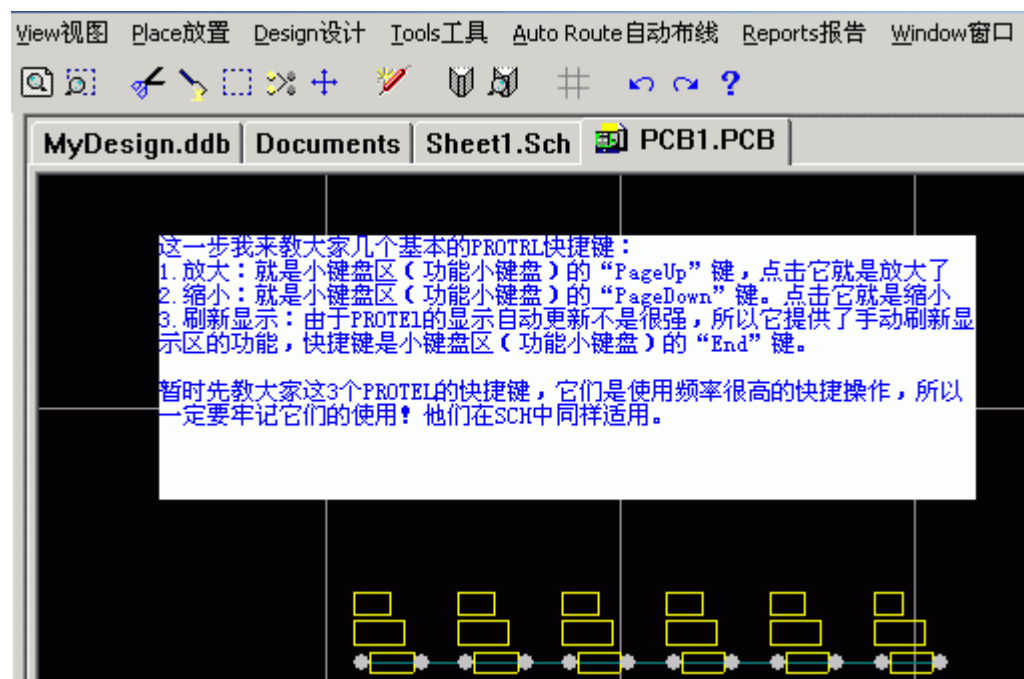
View视图 Place放置 Design设计 Tools工具 Auto Route自动布线 Reports报告 Window窗口

MyDesign.ddb | Documents | Sheet1.Sch | PCB1.PCB

这一步我来教大家几个基本的PROTRL快捷键：
1.放大：就是小键盘区（功能小键盘）的“PageUp”键，点击它就是放大了
2.缩小：就是小键盘区（功能小键盘）的“PageDown”键。点击它就是缩小
3.刷新显示：由于PROTE1的显示自动更新不是很强，所以它提供了手动刷新显示区的功能，快捷键是小键盘区（功能小键盘）的“End”键。

暂时先教大家这3个PROTEL的快捷键，它们是使用频率很高的快捷操作，所以一定要牢记它们的使用！他们在SCH中同样适用。